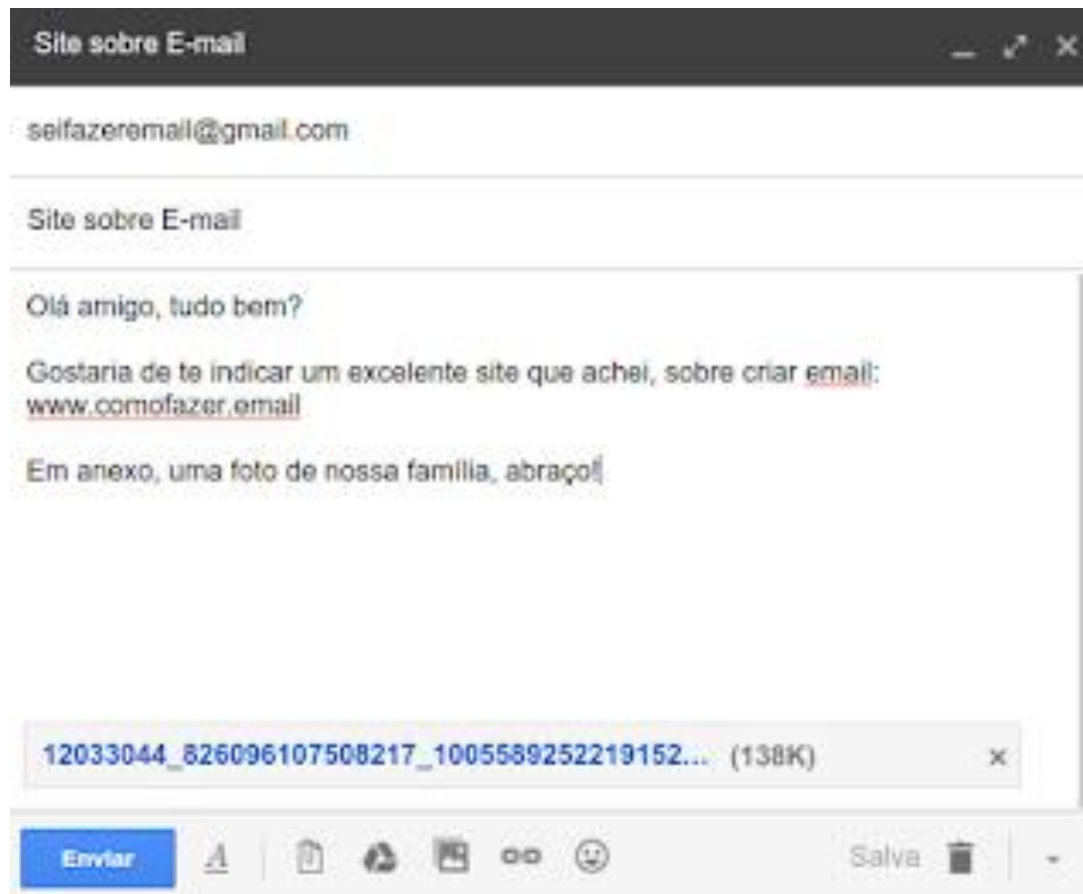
Site sobre E-mail

seifazeremail@gmail.com

Site sobre E-mail

Olá amigo, tudo bem?

Gostaria de te indicar um excelente site que achei, sobre criar email: www.comofazer.email

Em anexo, uma foto de nossa família, abraço!

12033044_826096107508217_1005589252219152... (138K) ×

Enviar A Salva